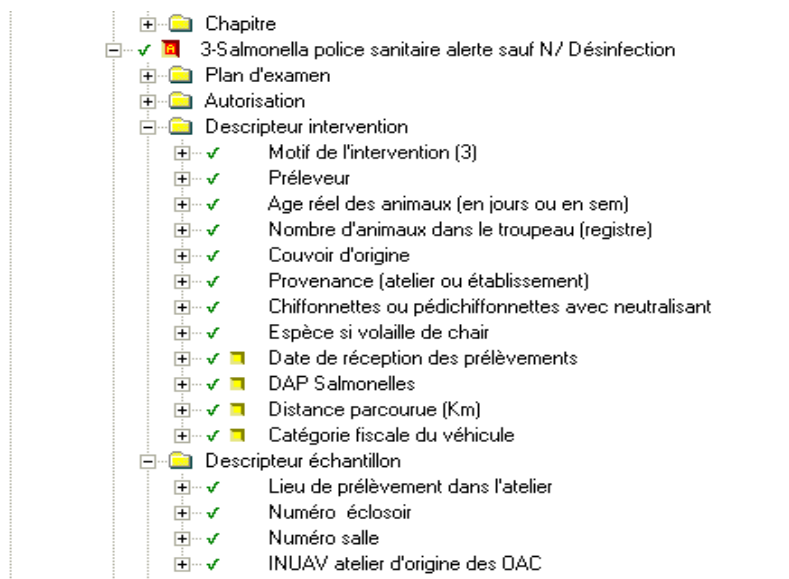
Chapitre
3-Salmonella police sanitaire alerte sauf N/ Désinfection
Plan d'examen
Autorisation
Descripteur intervention
Motif de l'intervention (3)
Préleveur
Age réel des animaux (en jours ou en sem)
Nombre d'animaux dans le troupeau (registre)
Couvoir d'origine
Provenance (atelier ou établissement)
Chiffonnettes ou pédichiffonnettes avec neutralisant
Espèce si volaille de chair
Date de réception des prélèvements
DAP Salmonelles
Distance parcourue (Km)
Catégorie fiscale du véhicule
Descripteur échantillon
Lieu de prélèvement dans l'atelier
Numéro éclosoir
Numéro salle
INUAV atelier d'origine des OAC